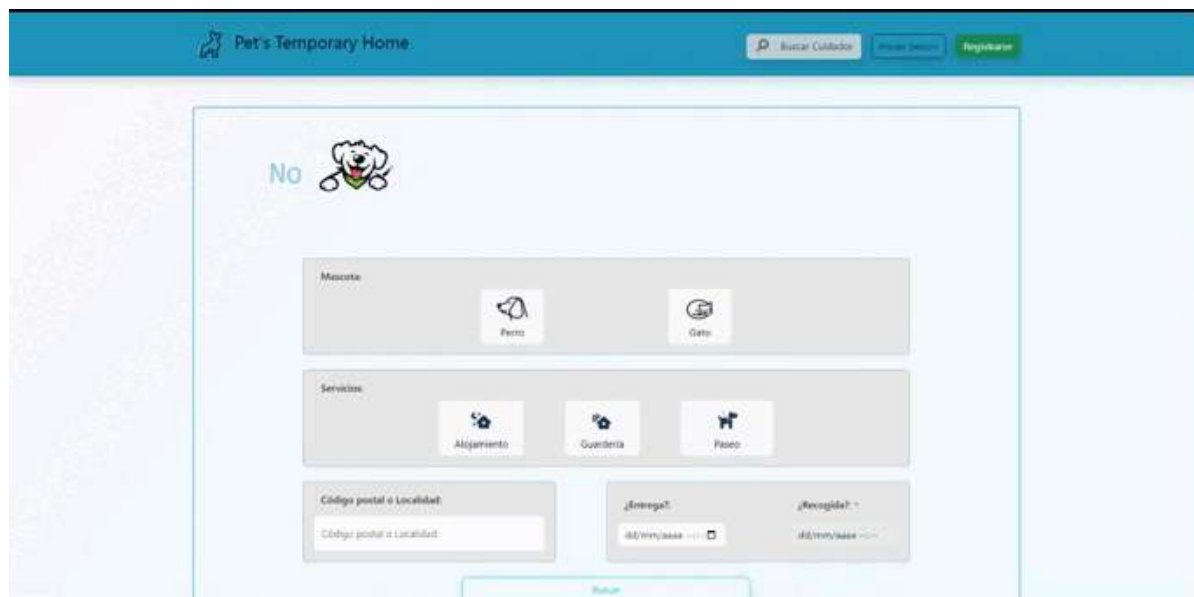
Pet's Temporary Home

Buscar Cuidador

Iniciar Sesión

Registrarse

No

Mascota:

Perro

Gato

Servicios:

Alojamiento

Guardería

Paseo

Código postal o Localidad:

Código postal o Localidad

¿Entrega?:

dd/mm/aaaa --:--

¿Recogida?:

dd/mm/aaaa --:--

Buscar